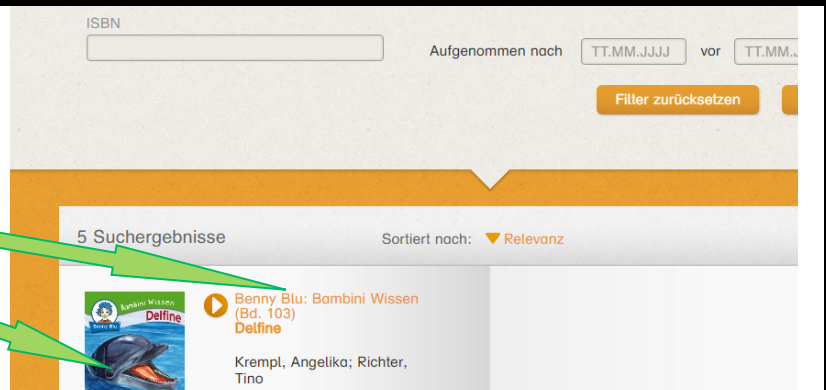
ISBN

Aufgenommen nach TT.MM.JJJJ vor TT.MM.

Filter zurücksetzen

5 Suchergebnisse

Sortiert nach: Relevanz

Bambini Wissen
Benny Blu
Delfine

Benny Blu: Bambini Wissen (Bd. 103)
Delfine

Krempl, Angelika; Richter, Tino